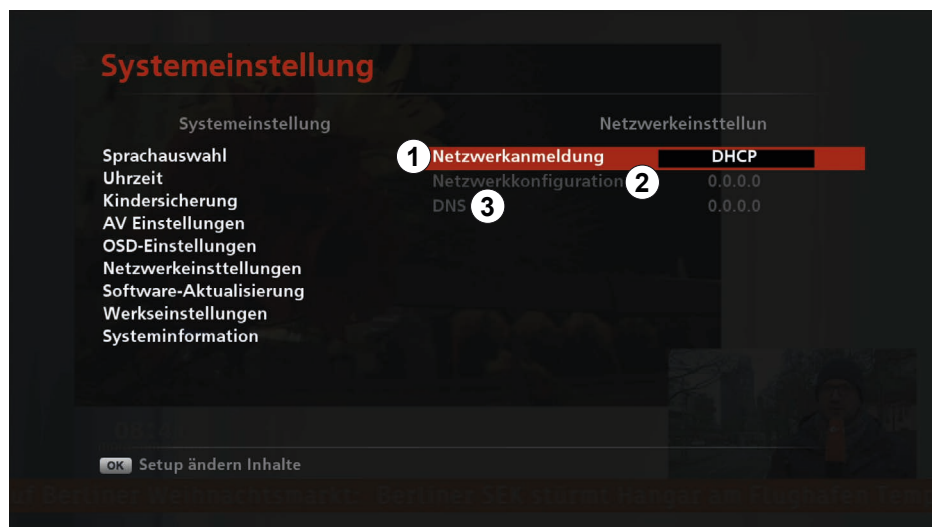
Systemeinstellung

Systemeinstellung

Netzwerkeinsttellun

Sprachauswahl
Uhrzeit
Kindersicherung
AV Einstellungen
OSD-Einstellungen
Netzwerkeinsttellungen
Software-Aktualisierung
Werkseinstellungen
Systeminformation

1 Netzwerkanmeldung DHCP
Netzwerkkonfiguration 2 0.0.0.0
DNS 3 0.0.0.0

OK Setup ändern Inhalte

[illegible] Berliner Weihnachtsmarkt - Berliner SEK stürmt Hangar am Flughafen Tem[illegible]